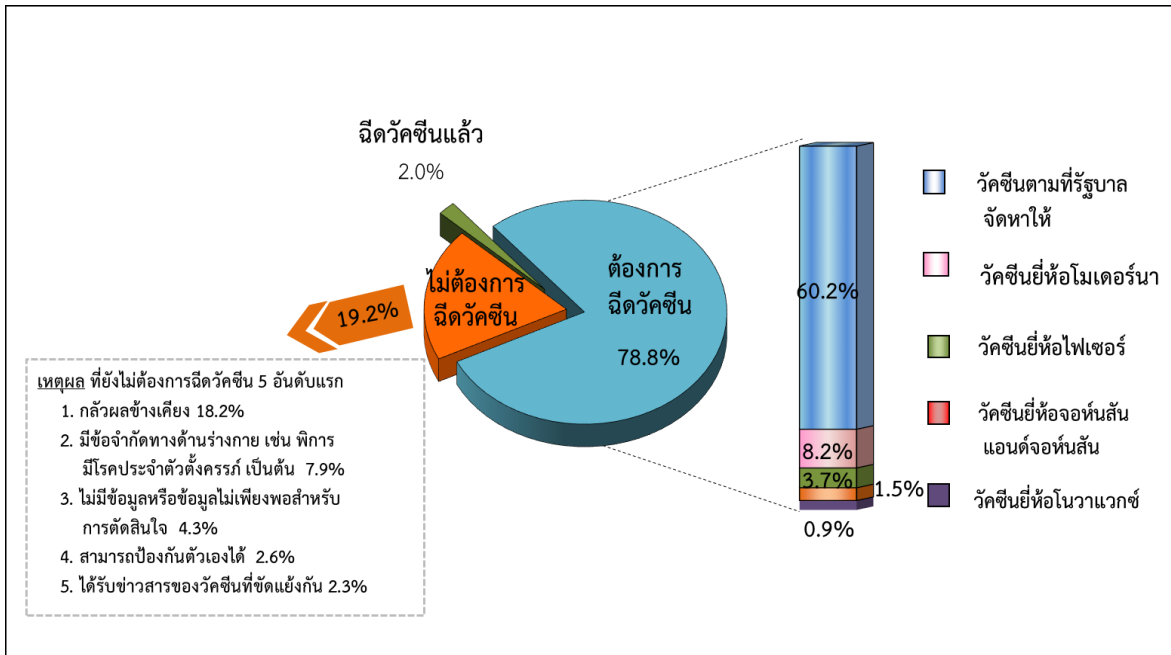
ฉีดวัคซีนแล้ว
2.0%

ไม่ต้องการฉีดวัคซีน

19.2%

ต้องการฉีดวัคซีน

78.8%

60.2%

8.2%

3.7%

1.5%

0.9%

วัคซีนตามที่รัฐบาลจัดหาให้

วัคซีนยี่ห้อโมเดอร์นา

วัคซีนยี่ห้อไฟเซอร์

วัคซีนยี่ห้อจอห์นสันแอนด์จอห์นสัน

วัคซีนยี่ห้อโนวาแวกซ์

เหตุผล ที่ยังไม่ต้องการฉีดวัคซีน 5 อันดับแรก
1. กลัวผลข้างเคียง 18.2%
2. มีข้อจำกัดทางด้านร่างกาย เช่น พิการ มีโรคประจำตัวตั้งครรภ์ เป็นต้น 7.9%
3. ไม่มีข้อมูลหรือข้อมูลไม่เพียงพอสำหรับการตัดสินใจ 4.3%
4. สามารถป้องกันตัวเองได้ 2.6%
5. ได้รับข่าวสารของวัคซีนที่ขัดแย้งกัน 2.3%